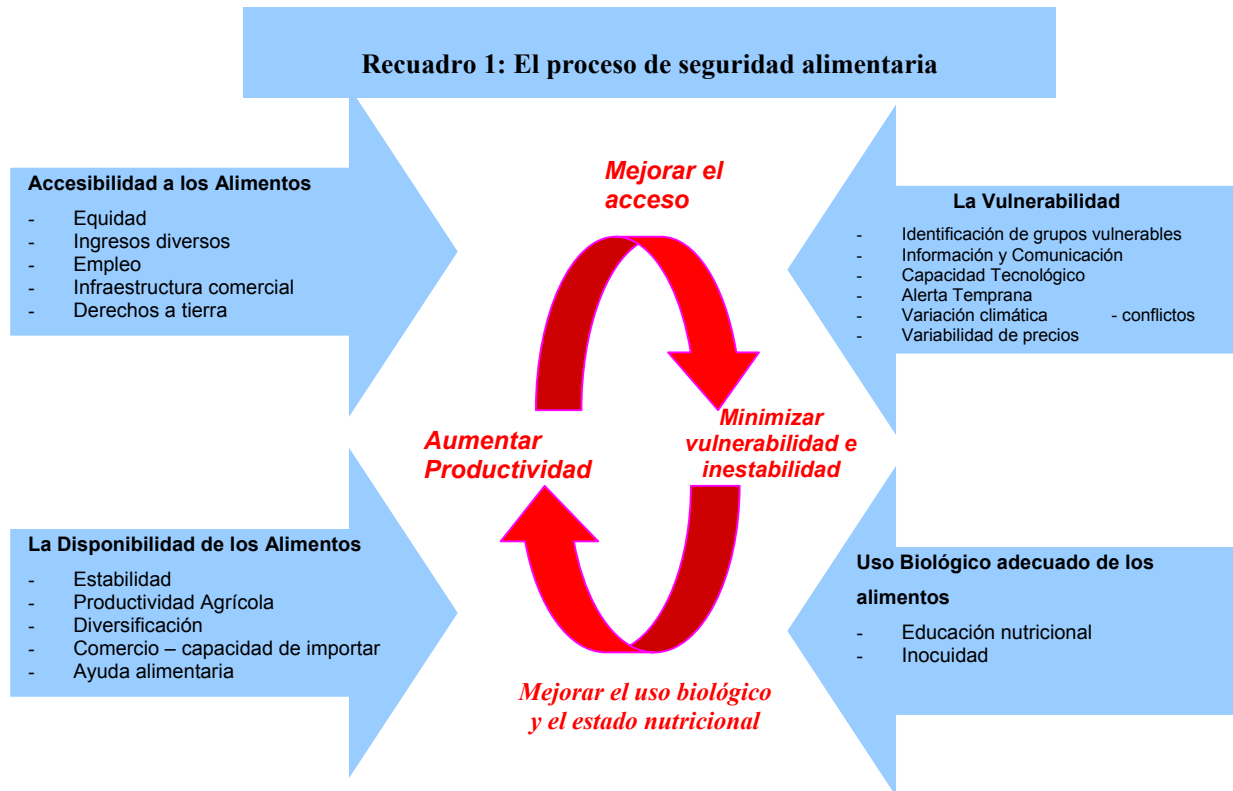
Recuadro 1: El proceso de seguridad alimentaria

Accesibilidad a los Alimentos
- Equidad
- Ingresos diversos
- Empleo
- Infraestructura comercial
- Derechos a tierra

Mejorar el acceso

La Vulnerabilidad
- Identificación de grupos vulnerables
- Información y Comunicación
- Capacidad Tecnológico
- Alerta Temprana
- Variación climática - conflictos
- Variabilidad de precios

Aumentar Productividad

Minimizar vulnerabilidad e inestabilidad

La Disponibilidad de los Alimentos
- Estabilidad
- Productividad Agrícola
- Diversificación
- Comercio – capacidad de importar
- Ayuda alimentaria

Uso Biológico adecuado de los alimentos
- Educación nutricional
- Inocuidad

Mejorar el uso biológico y el estado nutricional